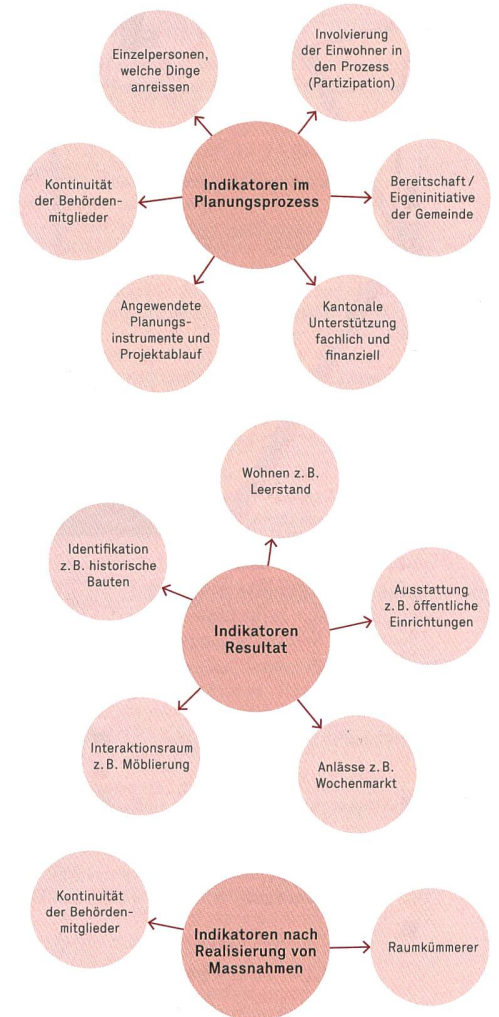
Indikatoren im Planungsprozess

Einzelpersonen, welche Dinge anreissen

Involvierung der Einwohner in den Prozess (Partizipation)

Kontinuität der Behördenmitglieder

Bereitschaft / Eigeninitiative der Gemeinde

Angewendete Planungsinstrumente und Projektablauf

Kantonale Unterstützung fachlich und finanziell

Indikatoren Resultat

Wohnen z. B. Leerstand

Identifikation z. B. historische Bauten

Ausstattung z. B. öffentliche Einrichtungen

Interaktionsraum z. B. Möblierung

Anlässe z. B. Wochenmarkt

Indikatoren nach Realisierung von Massnahmen

Kontinuität der Behördenmitglieder

Raumkümmerer